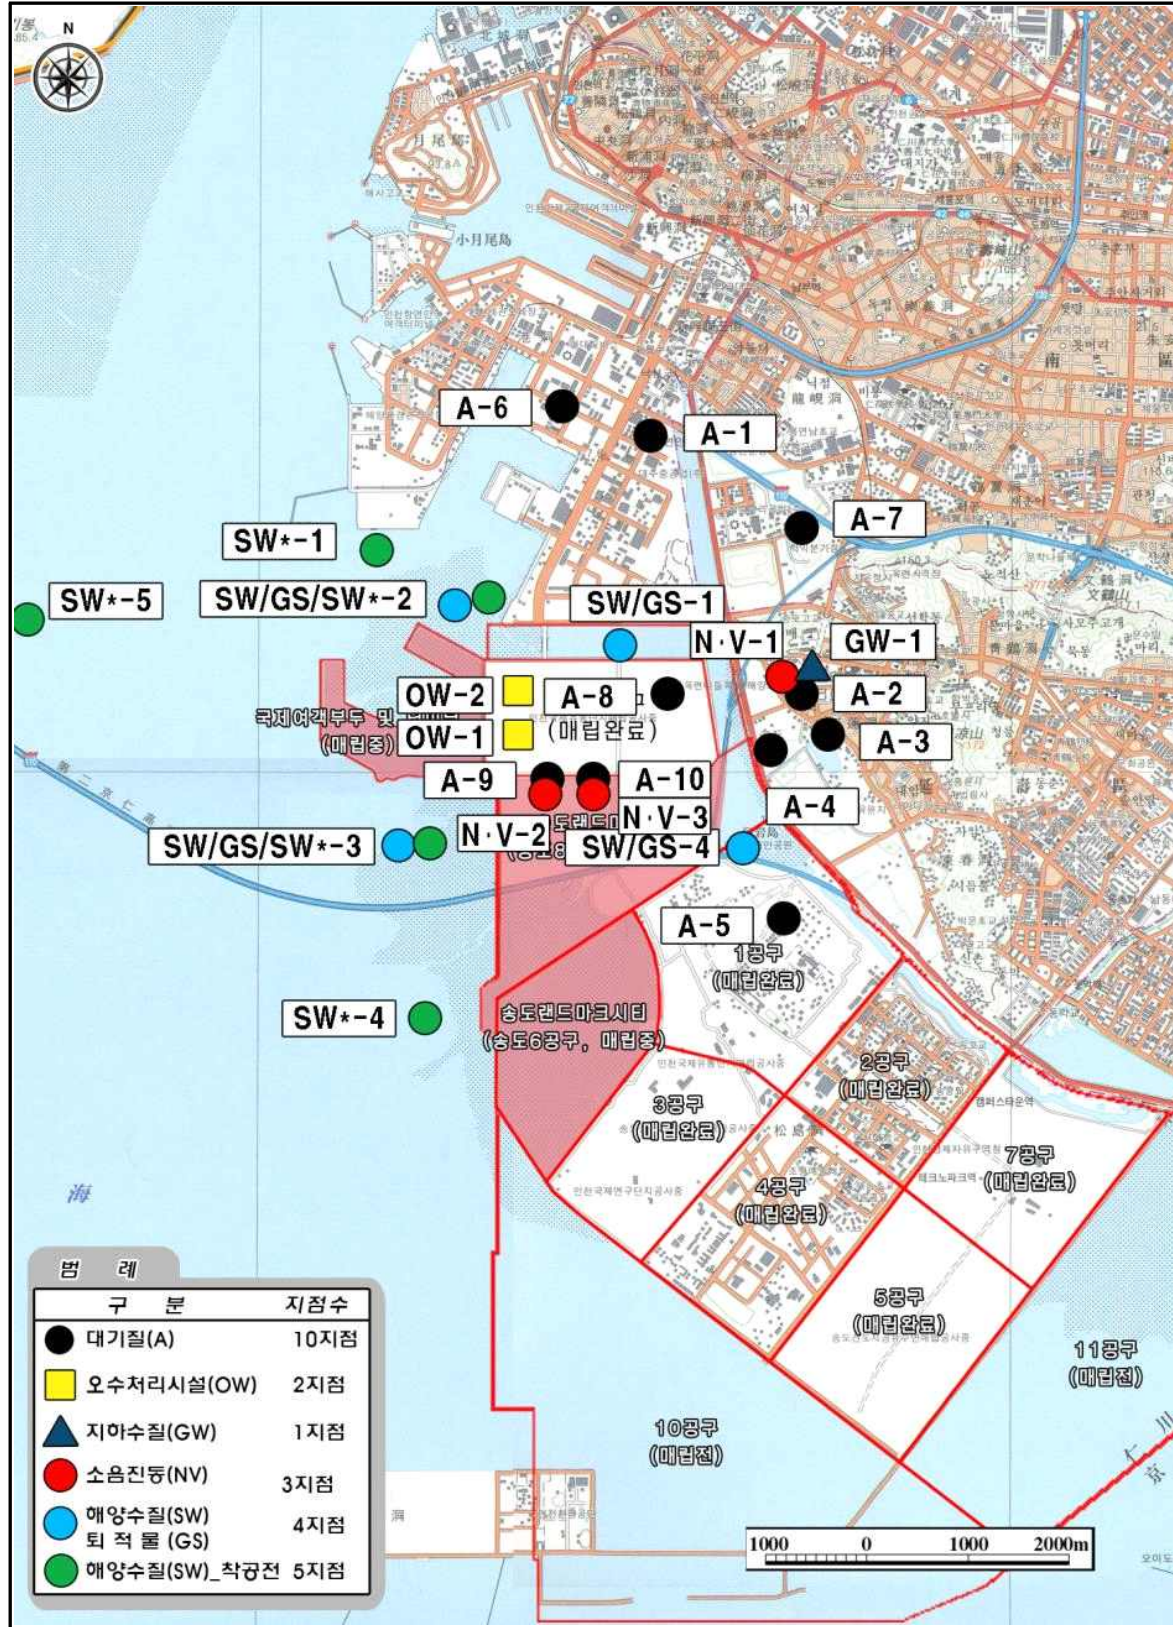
N

A-6
A-1
A-7
SW*-1
SW*-5
SW/GS/SW*-2
SW/GS-1
N·V-1
GW-1
OW-2
A-8
A-2
국제여객부두 및
(매립중)
OW-1
(매립완료)
A-3
A-9
A-10
A-4
N·V-3
SW/GS/SW*-3
N·V-2
SW/GS-4
A-5
1공구
(매립완료)
SW*-4
송도랜드마크시티
(송도6공구, 매립중)
2공구
(매립완료)
3공구
(매립완료)
7공구
(매립완료)
4공구
(매립완료)
5공구
(매립완료)
11공구
(매립전)
10공구
(매립전)

범 례

| 구 분 | 지점수 |
|---|---|
| 대기질(A) | 10지점 |
| 오수처리시설(OW) | 2지점 |
| 지하수질(GW) | 1지점 |
| 소음진동(NV) | 3지점 |
| 해양수질(SW) 퇴 적 물 (GS) | 4지점 |
| 해양수질(SW)_착공전 | 5지점 |

1000 0 1000 2000m